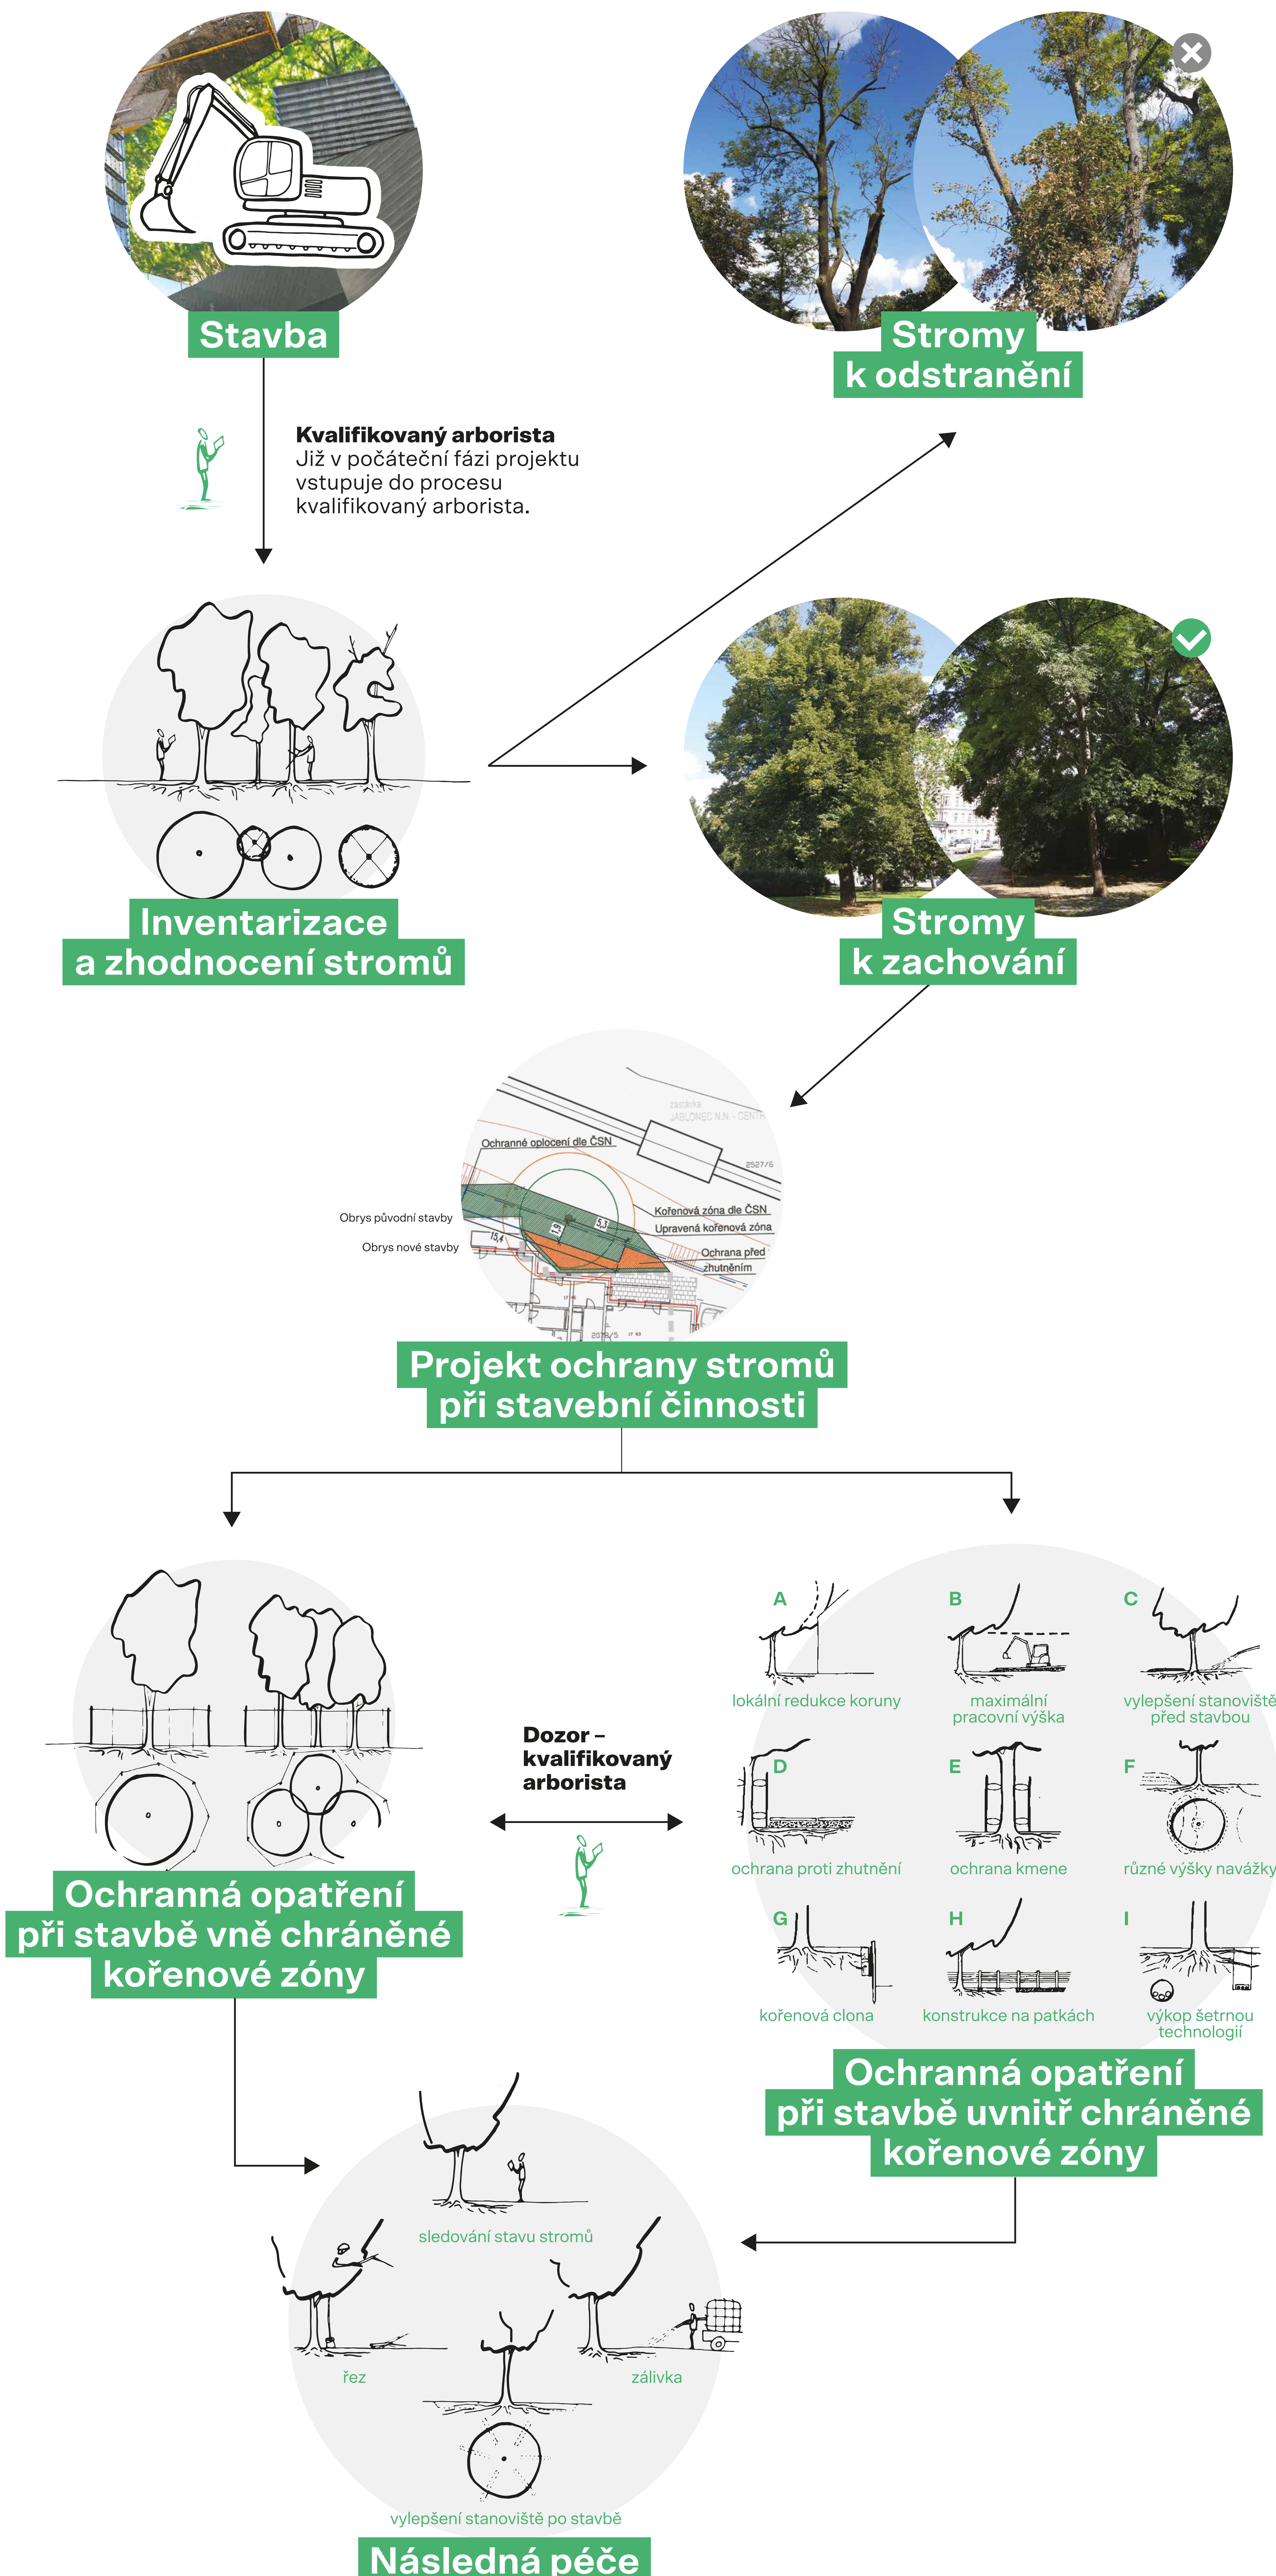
Stavba

Stromy k odstranění

Kvalifikovaný arborista
Již v počáteční fázi projektu vstupuje do procesu kvalifikovaný arborista.

Inventarizace a zhodnocení stromů

Stromy k zachování

zastávka JABLONEC N.N. - CENTR
Ochranné oplocení dle ČSN
2527/6
Kořenová zóna dle ČSN
Upravená kořenová zóna
Ochrana před zhutněním
Obrys původní stavby
Obrys nové stavby
15,4
1,9
5,3
2019/5

Projekt ochrany stromů při stavební činnosti

A
lokální redukce koruny
B
maximální pracovní výška
C
vylepšení stanoviště před stavbou
D
ochrana proti zhutnění
E
ochrana kmene
F
různé výšky navážky
G
kořenová clona
H
konstrukce na patkách
I
výkop šetrnou technologií

Dozor – kvalifikovaný arborista

Ochranná opatření při stavbě vně chráněné kořenové zóny

Ochranná opatření při stavbě uvnitř chráněné kořenové zóny

sledování stavu stromů
řez
zálivka
vylepšení stanoviště po stavbě

Následná péče